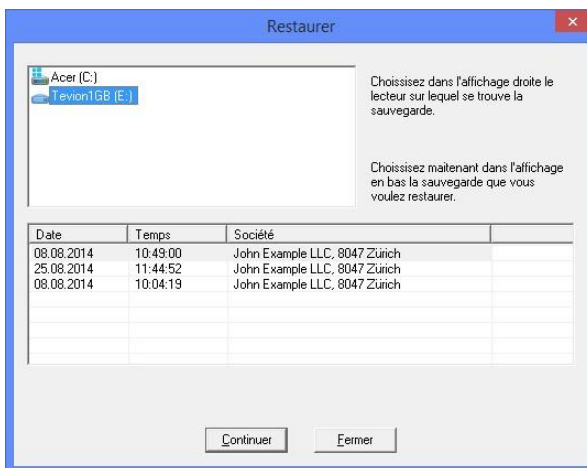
Restaurer

Acer (C:)
Tevion1GB (E:)

Choissisez dans l'affichage droite le lecteur sur lequel se trouve la sauvegarde.

Choissisez maitenant dans l'affichage en bas la sauvegarde que vous voulez restaurer.

| Date | Temps | Société |
|---|---|---|
| 08.08.2014 | 10:49:00 | John Example LLC, 8047 Zürich |
| 25.08.2014 | 11:44:52 | John Example LLC, 8047 Zürich |
| 08.08.2014 | 10:04:19 | John Example LLC, 8047 Zürich |

Continuer
Fermer